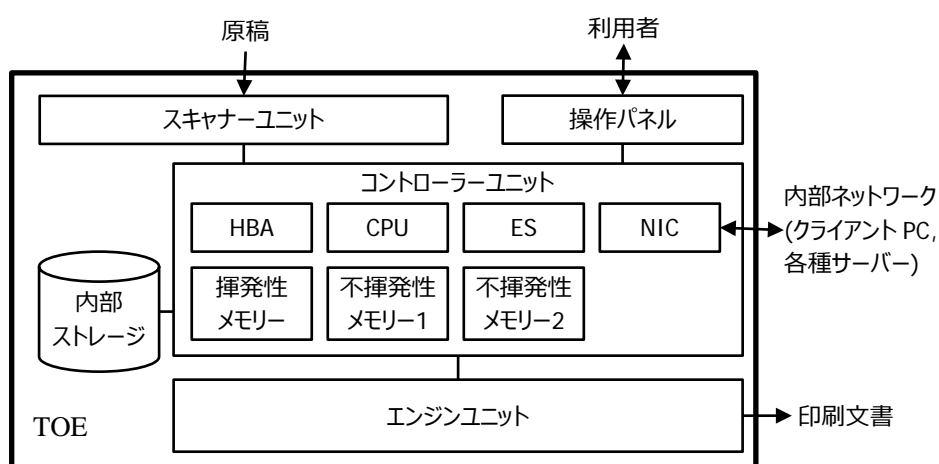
原稿

利用者

スキャナーユニット

操作パネル

コントローラーユニット

HBA

CPU

ES

NIC

内部ネットワーク (クライアント PC, 各種サーバー)

内部 ストレージ

揮発性 メモリー

不揮発性 メモリー1

不揮発性 メモリー2

TOE

エンジンユニット

印刷文書